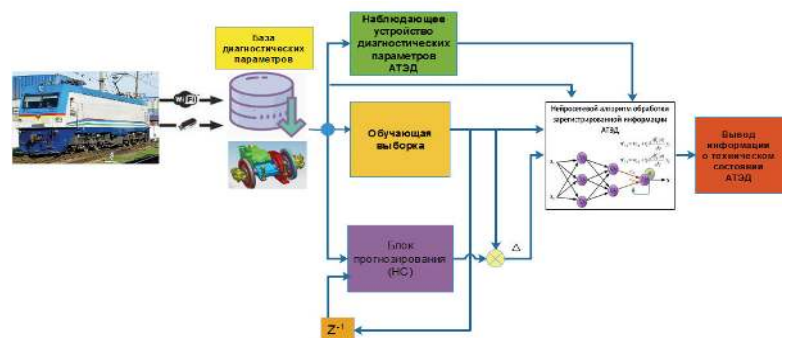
База диагностических параметров

Наблюдающее устройство диагностических параметров АТЭД

WiFi

Обучающая выборка

Нейросетевой алгоритм обработки зарегистрированной информации АТЭД

Вывод информации о техническом состоянии АТЭД

Блок прогнозирования (НС)

Δ

$Z^{-1}$